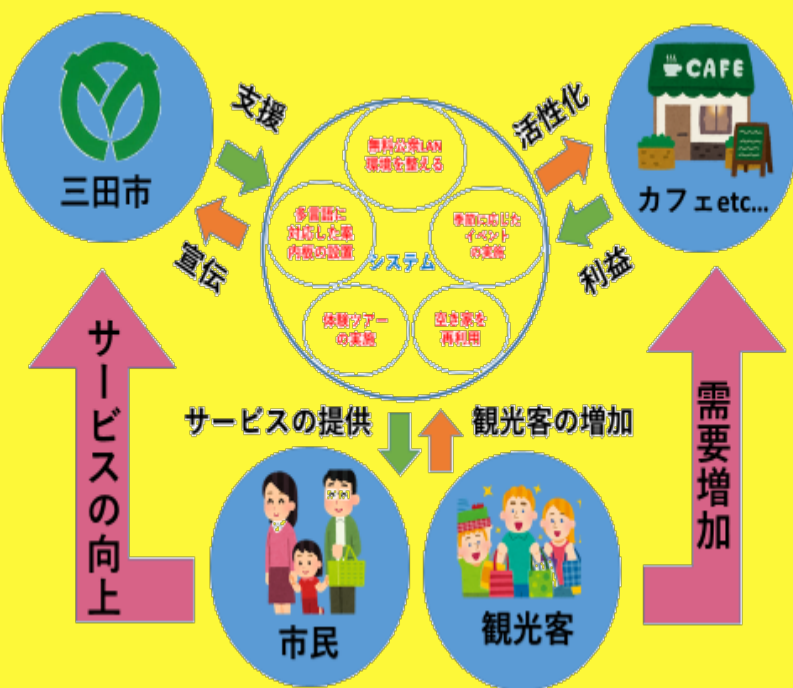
三田市

支援

宣伝

CAFE

カフェetc...

活性化

利益

システム

無料公衆LAN環境を整える

多言語に対応した案内板の設置

季節に応じたイベントの実施

体験ツアーの実施

空き家を再利用

サービスの向上

需要増加

サービスの提供

観光客の増加

市民

観光客